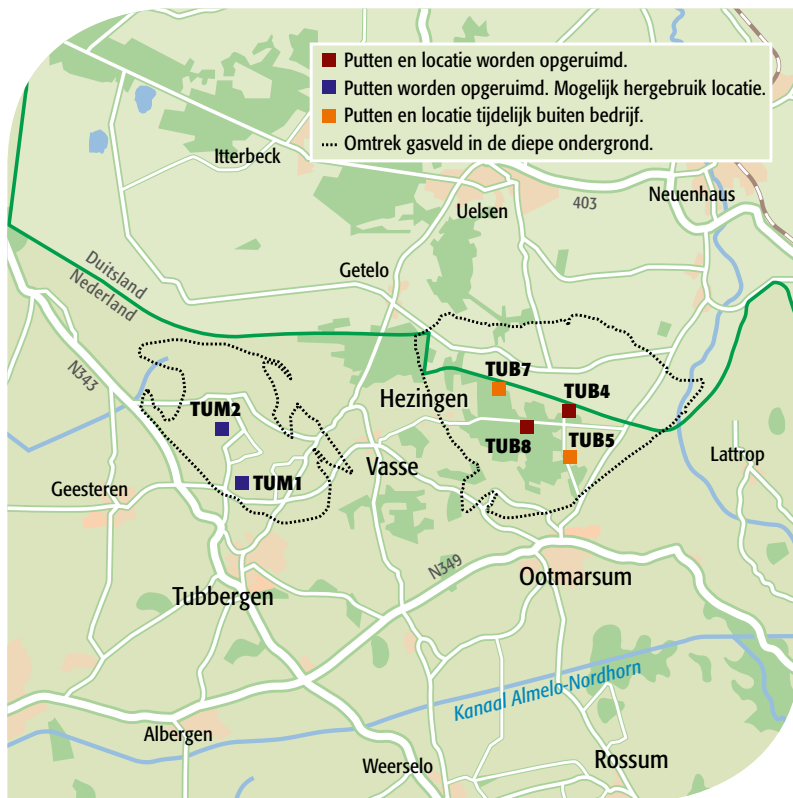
Putten en locatie worden opgeruimd.
Putten worden opgeruimd. Mogelijk hergebruik locatie.
Putten en locatie tijdelijk buiten bedrijf.
Omtrek gasveld in de diepe ondergrond.

Itterbeck
Neuenhaus
403
Uelsen
Duitsland
Nederland
Getelo
N343
TUB7
TUB4
Hezingen
TUM2
TUB8
TUB5
Lattrop
Vasse
TUM1
Geesteren
N349
Ootmarsum
Tubbergen
Kanaal Almelo-Nordhorn
Albergen
Rossum
Weerselo